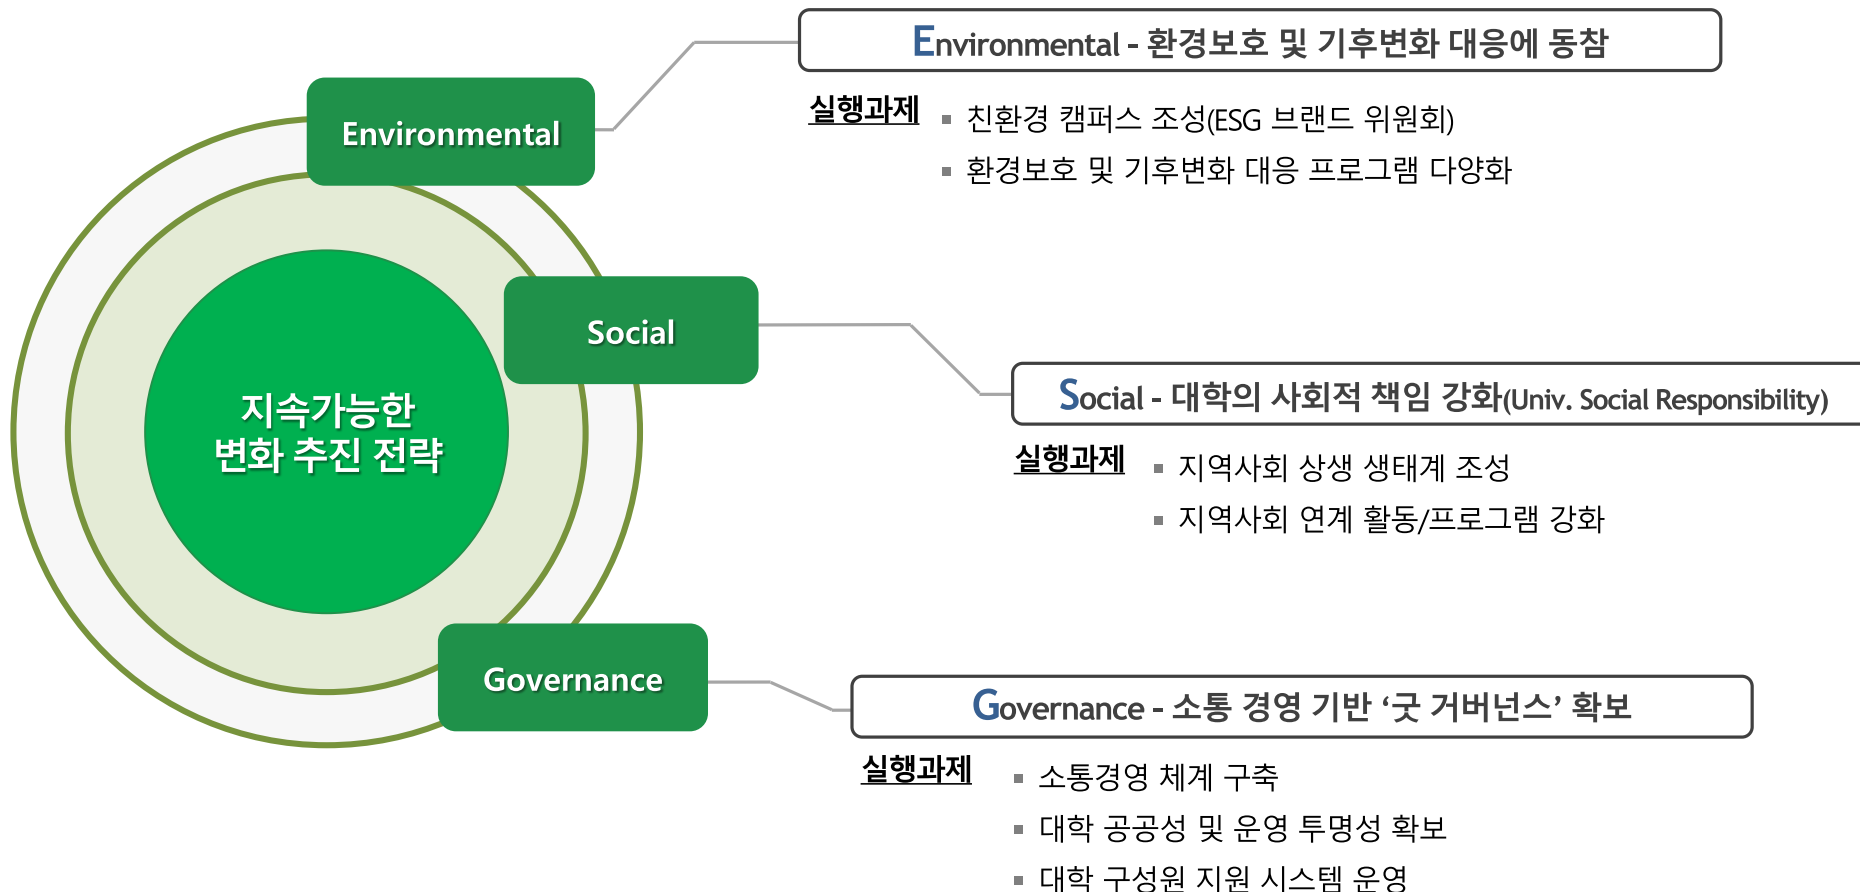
Environmental

Social

지속가능한
변화 추진 전략

Governance

Environmental - 환경보호 및 기후변화 대응에 동참

실행과제
▪ 친환경 캠퍼스 조성(ESG 브랜드 위원회)
▪ 환경보호 및 기후변화 대응 프로그램 다양화

Social - 대학의 사회적 책임 강화(Univ. Social Responsibility)

실행과제
▪ 지역사회 상생 생태계 조성
▪ 지역사회 연계 활동/프로그램 강화

Governance - 소통 경영 기반 '굿 거버넌스' 확보

실행과제
▪ 소통경영 체계 구축
▪ 대학 공공성 및 운영 투명성 확보
▪ 대학 구성원 지원 시스템 운영